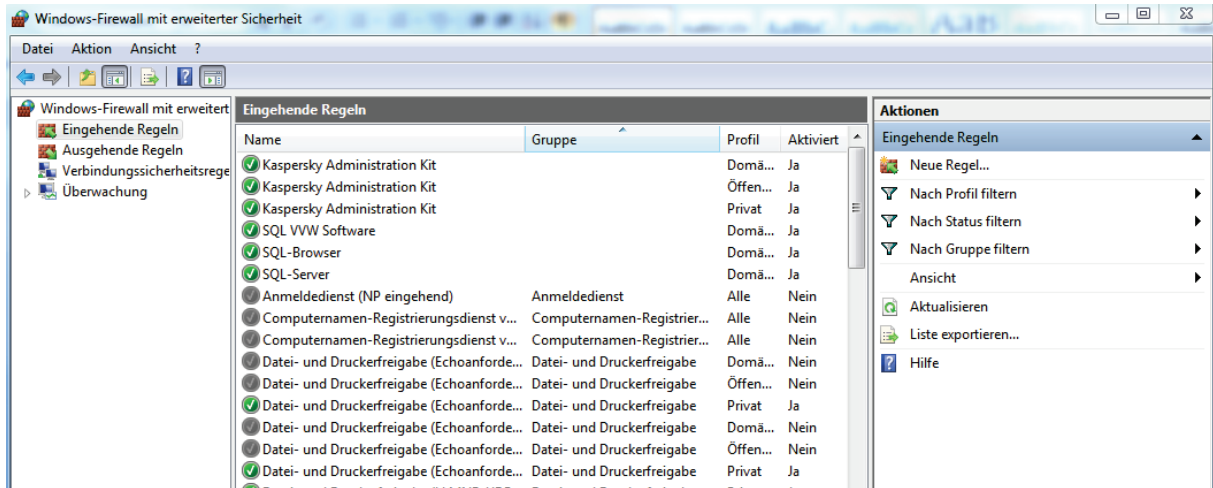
Windows-Firewall mit erweiterter Sicherheit

Datei Aktion Ansicht ?

Windows-Firewall mit erweitert
Eingehende Regeln
Ausgehende Regeln
Verbindungssicherheitsrege
Überwachung

Eingehende Regeln

| Name | Gruppe | Profil | Aktiviert |
|---|---|---|---|
| Kaspersky Administration Kit | | Domä... | Ja |
| Kaspersky Administration Kit | | Öffen... | Ja |
| Kaspersky Administration Kit | | Privat | Ja |
| SQL VVW Software | | Domä... | Ja |
| SQL-Browser | | Domä... | Ja |
| SQL-Server | | Domä... | Ja |
| Anmeldedienst (NP eingehend) | Anmeldedienst | Alle | Nein |
| Computernamen-Registrierungsdienst v... | Computernamen-Registrier... | Alle | Nein |
| Computernamen-Registrierungsdienst v... | Computernamen-Registrier... | Alle | Nein |
| Datei- und Druckerfreigabe (Echoanforde... | Datei- und Druckerfreigabe | Domä... | Nein |
| Datei- und Druckerfreigabe (Echoanforde... | Datei- und Druckerfreigabe | Öffen... | Nein |
| Datei- und Druckerfreigabe (Echoanforde... | Datei- und Druckerfreigabe | Privat | Ja |
| Datei- und Druckerfreigabe (Echoanforde... | Datei- und Druckerfreigabe | Domä... | Nein |
| Datei- und Druckerfreigabe (Echoanforde... | Datei- und Druckerfreigabe | Öffen... | Nein |
| Datei- und Druckerfreigabe (Echoanforde... | Datei- und Druckerfreigabe | Privat | Ja |

Aktionen
Eingehende Regeln
Neue Regel...
Nach Profil filtern
Nach Status filtern
Nach Gruppe filtern
Ansicht
Aktualisieren
Liste exportieren...
Hilfe